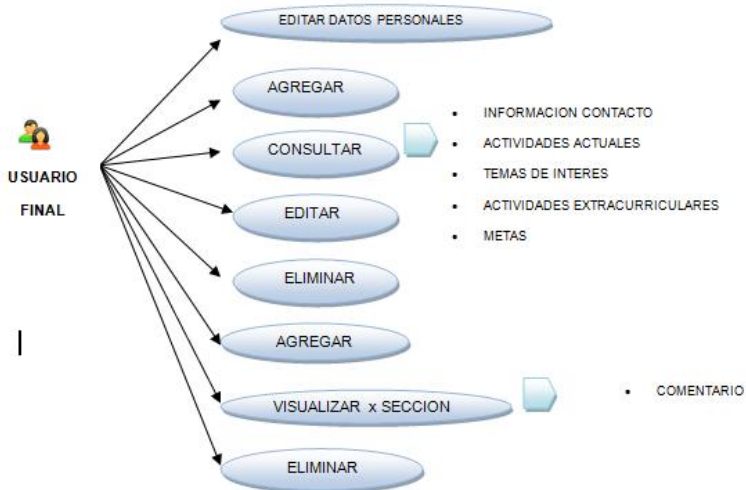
USUARIO FINAL

EDITAR DATOS PERSONALES

AGREGAR

CONSULTAR

EDITAR

ELIMINAR

AGREGAR

VISUALIZAR x SECCION

ELIMINAR

- INFORMACION CONTACTO
- ACTIVIDADES ACTUALES
- TEMAS DE INTERES
- ACTIVIDADES EXTRACURRICULARES
- METAS

- COMENTARIO